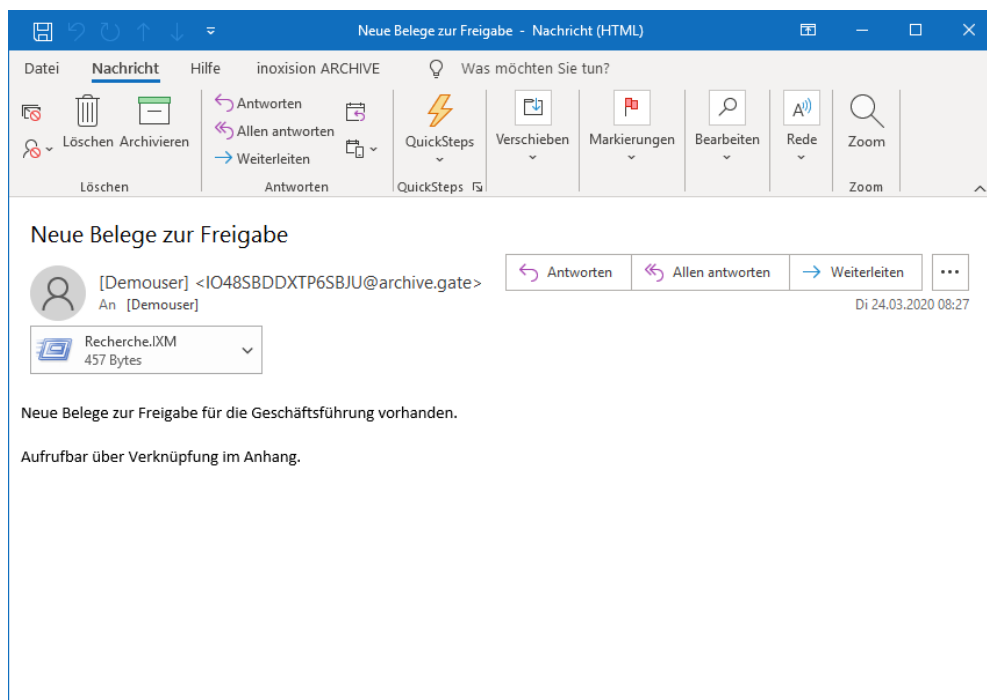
Neue Belege zur Freigabe - Nachricht (HTML)

Datei Nachricht Hilfe inoxision ARCHIVE Was möchten Sie tun?

Löschen Archivieren
Löschen

Antworten
Allen antworten
Weiterleiten
Antworten

QuickSteps
QuickSteps

Verschieben

Markierungen

Bearbeiten

Rede

Zoom
Zoom

Neue Belege zur Freigabe

[Demouser] <IO48SBDDXTP6SBJU@archive.gate>
An [Demouser]

Antworten Allen antworten Weiterleiten ...

Di 24.03.2020 08:27

Recherche.IXM
457 Bytes

Neue Belege zur Freigabe für die Geschäftsführung vorhanden.

Aufrufbar über Verknüpfung im Anhang.